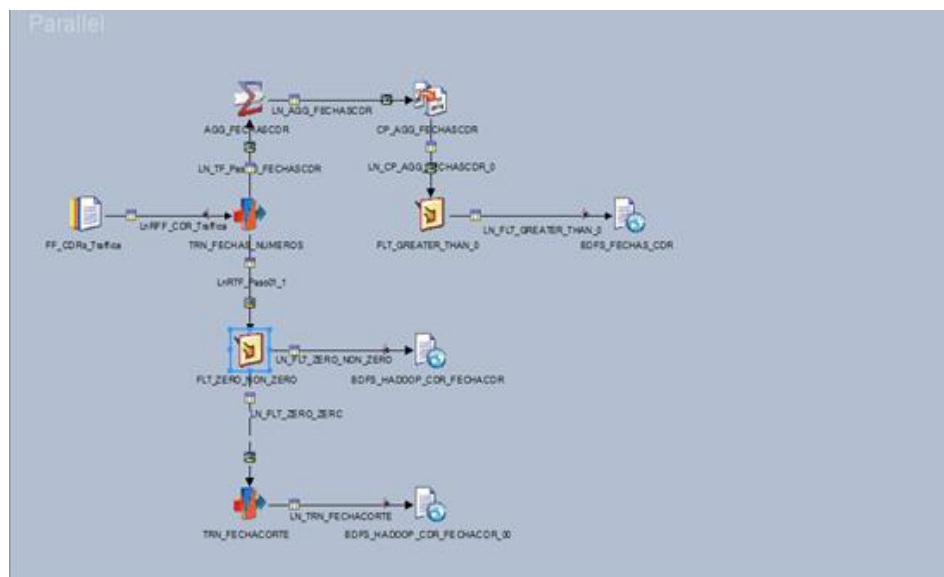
Parallel

LN_AGG_FECHASCDR

AGG_FECHASCDR

CP_AGG_FECHASCDR

LN_TF_Paso_FECHASCDR

LN_CP_AGG_FECHASCDR_0

LnRFF_CDR_Trafico

FF_CDRs_Trafico

TRN_FECHAS_NUMEROS

FLT_GREATER_THAN_0

LN_FLT_GREATER_THAN_0

BDFS_FECHAS_CDR

LnRTF_Paso01_1

LN_FLT_ZERO_NON_ZERO

FLT_ZERO_NON_ZERO

BDFS_HADOOP_CDR_FECHACDR

LN_FLT_ZERO_ZERO

TRN_FECHACORTE

LN_TRN_FECHACORTE

BDFS_HADOOP_CDR_FECHACOR_00